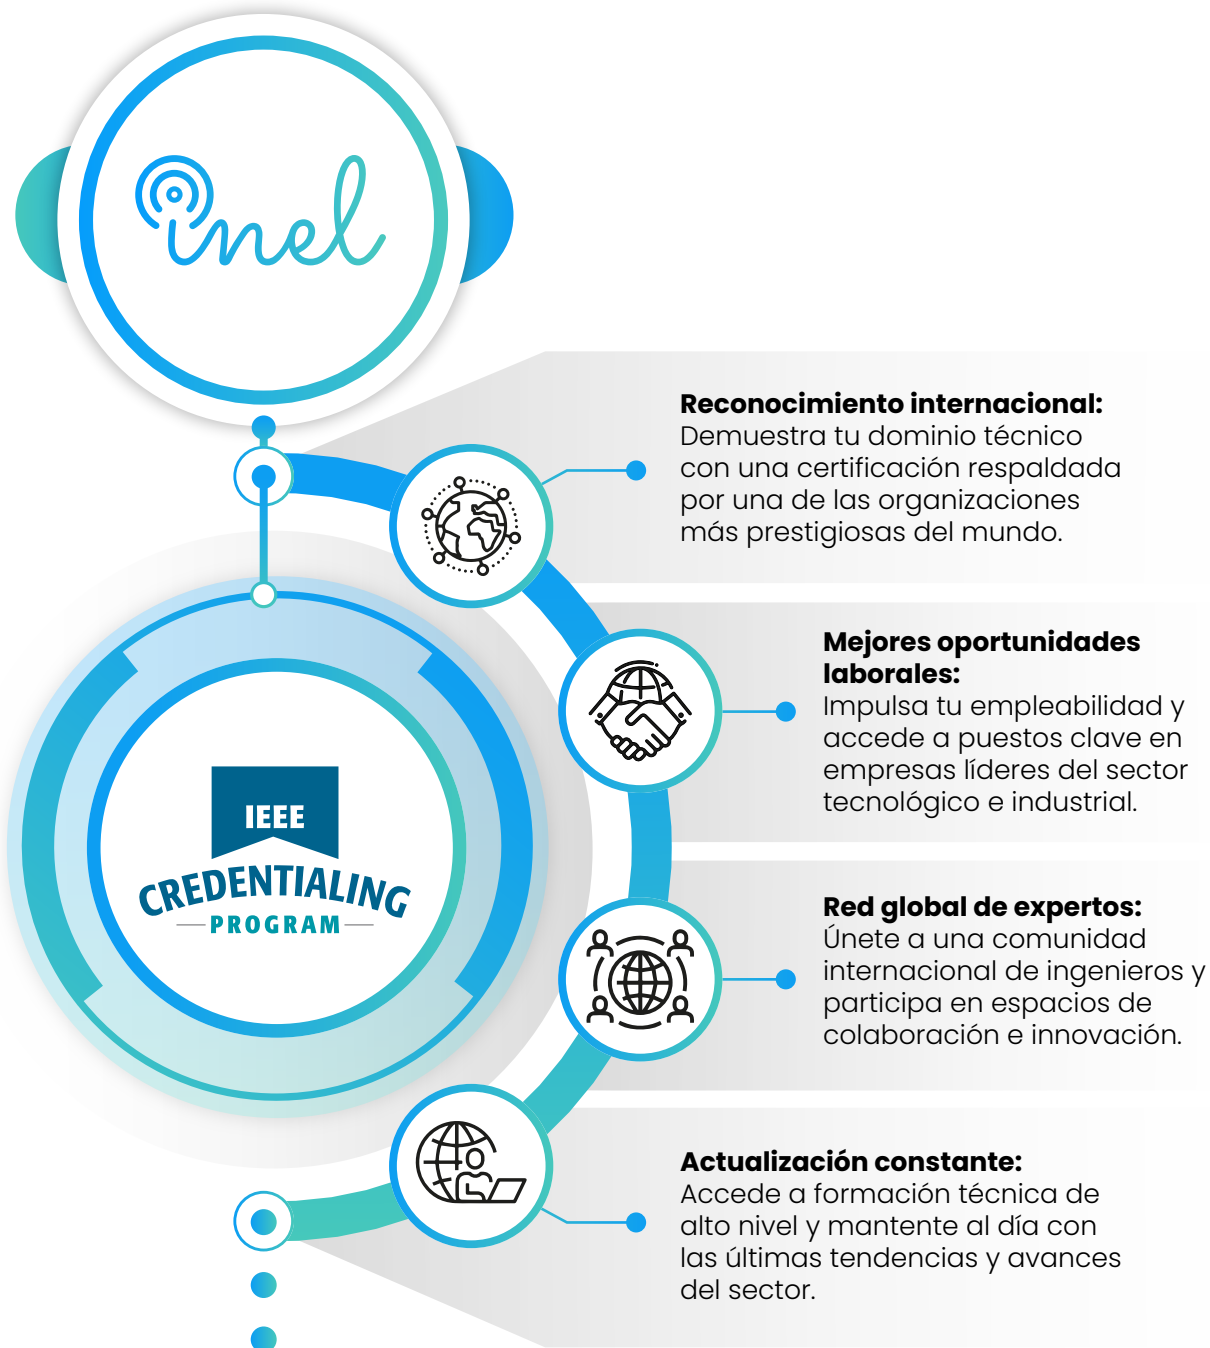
inel

IEEE
CREDENTIALING
PROGRAM

**Reconocimiento internacional:** Demuestra tu dominio técnico con una certificación respaldada por una de las organizaciones más prestigiosas del mundo.

**Mejores oportunidades laborales:** Impulsa tu empleabilidad y accede a puestos clave en empresas líderes del sector tecnológico e industrial.

**Red global de expertos:** Únete a una comunidad internacional de ingenieros y participa en espacios de colaboración e innovación.

**Actualización constante:** Accede a formación técnica de alto nivel y mantente al día con las últimas tendencias y avances del sector.